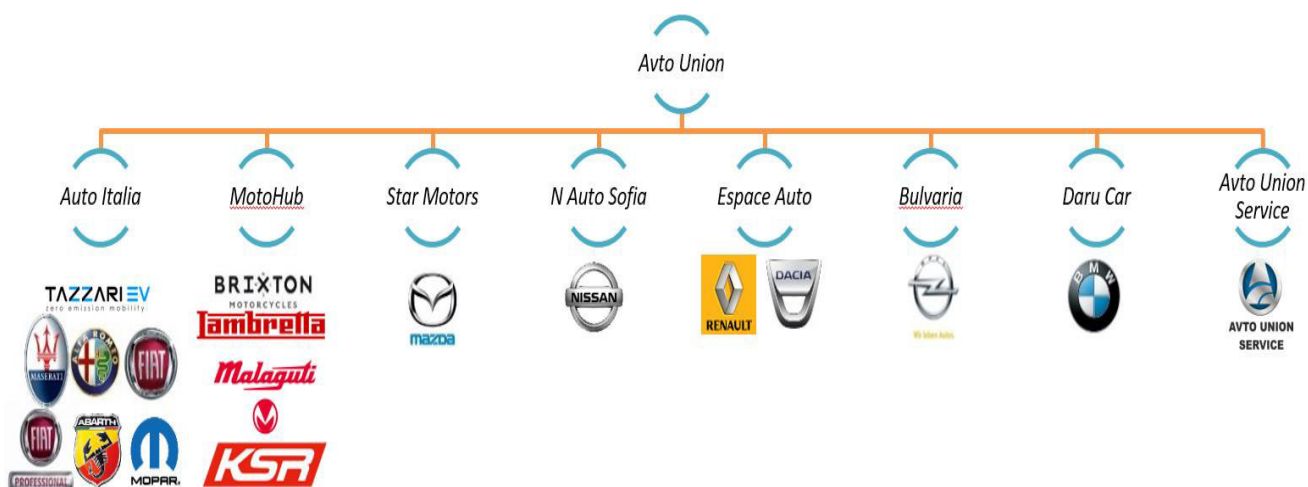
Avto Union

Auto Italia

MotoHub

Star Motors

N Auto Sofia

Espace Auto

Bulvaria

Daru Car

Avto Union Service

TAZZARI EV
zero emission mobility

MASERATI

ALFA ROMEO

FIAT

FIAT
PROFESSIONAL

ABARTH

MOPAR.

BRIXTON
MOTORCYCLES

lambretta

Malaguti

KSR

mazda

NISSAN

RENAULT

DACIA

Wir leben Autos

BMW

AVTO UNION SERVICE